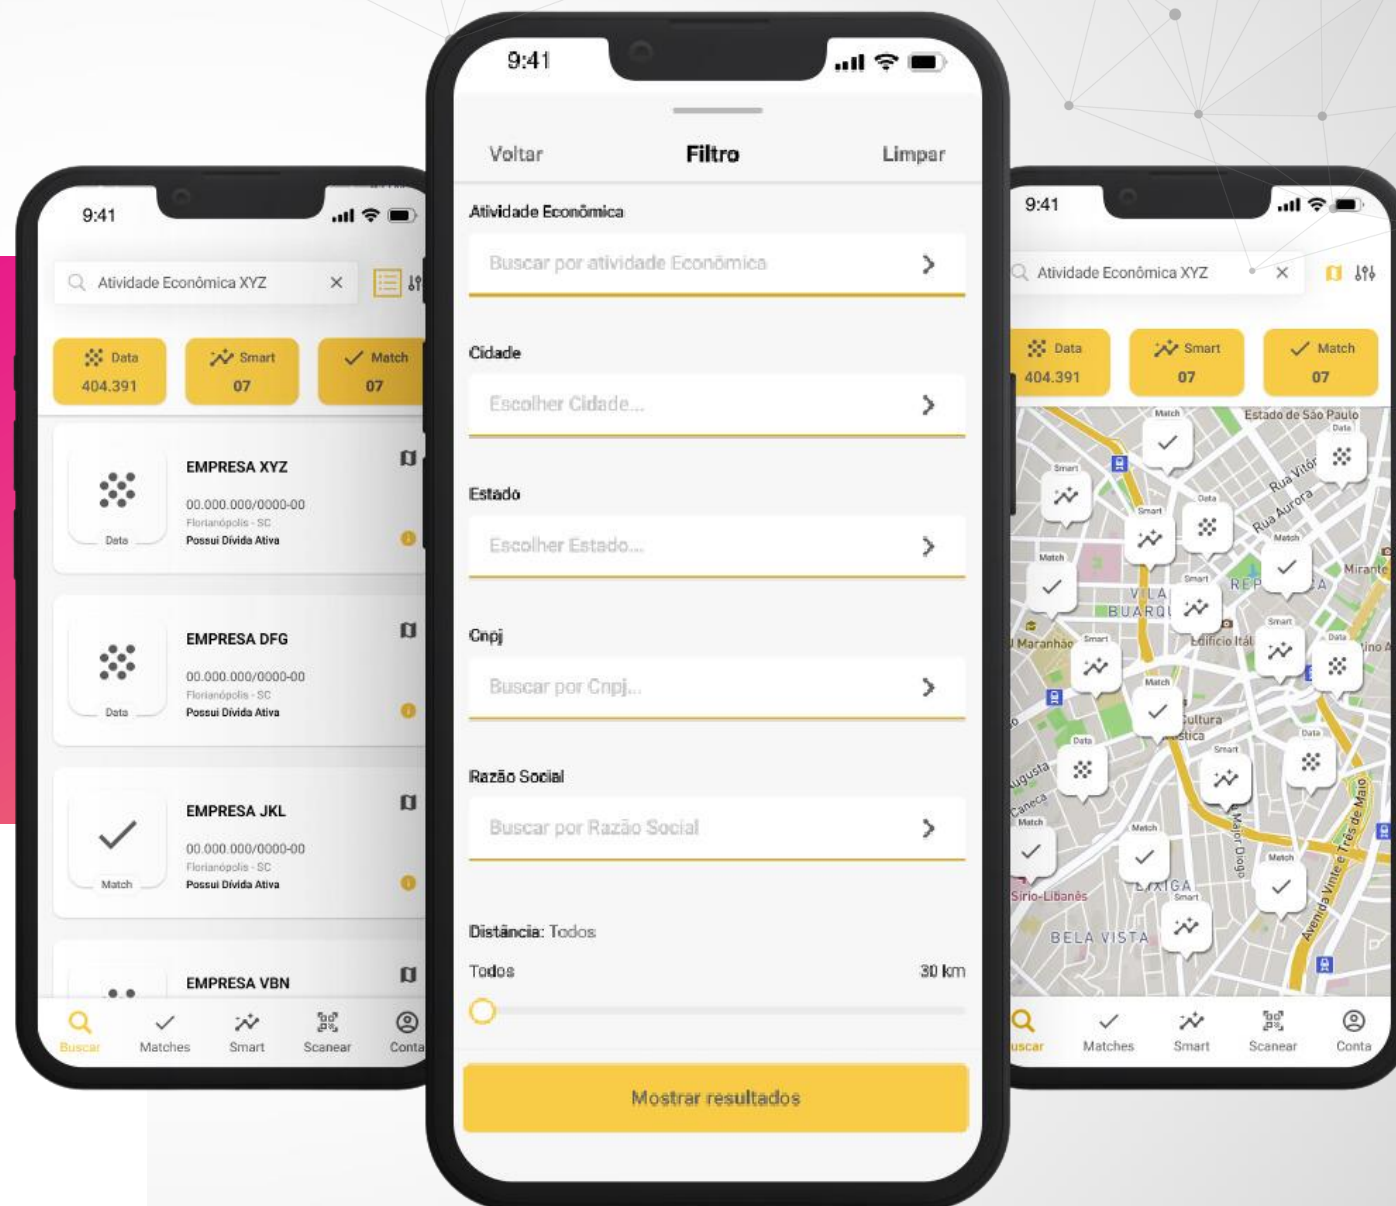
9:41

Atividade Econômica XYZ ×

Data 404.391
Smart 07
Match 07

EMPRESA XYZ
00.000.000/0000-00
Florianópolis - SC
Possui Dívida Ativa
Data

EMPRESA DFG
00.000.000/0000-00
Florianópolis - SC
Possui Dívida Ativa
Data

EMPRESA JKL
00.000.000/0000-00
Florianópolis - SC
Possui Dívida Ativa
Match

EMPRESA VBN

Buscar Matches Smart Scanear Conta

9:41

Voltar Filtro Limpar

Atividade Econômica
Buscar por atividade Econômica

Cidade
Escolher Cidade...

Estado
Escolher Estado...

Cnpj
Buscar por Cnpj...

Razão Social
Buscar por Razão Social

Distância: Todos
Todos 30 km

Mostrar resultados

9:41

Atividade Econômica XYZ ×

Data 404.391
Smart 07
Match 07

Estado de São Paulo
Rua Vitória
Rua Aurora
REP
Mirante
VILA BUARQUE
Edifício Itál
Maranhão
Cultura
Augusta
Caneca
Sírio-Libanês
BELA VISTA
Major Diogo
Avenida Vinte e Três de Maio
Match Smart Data

Buscar Matches Smart Scanear Conta